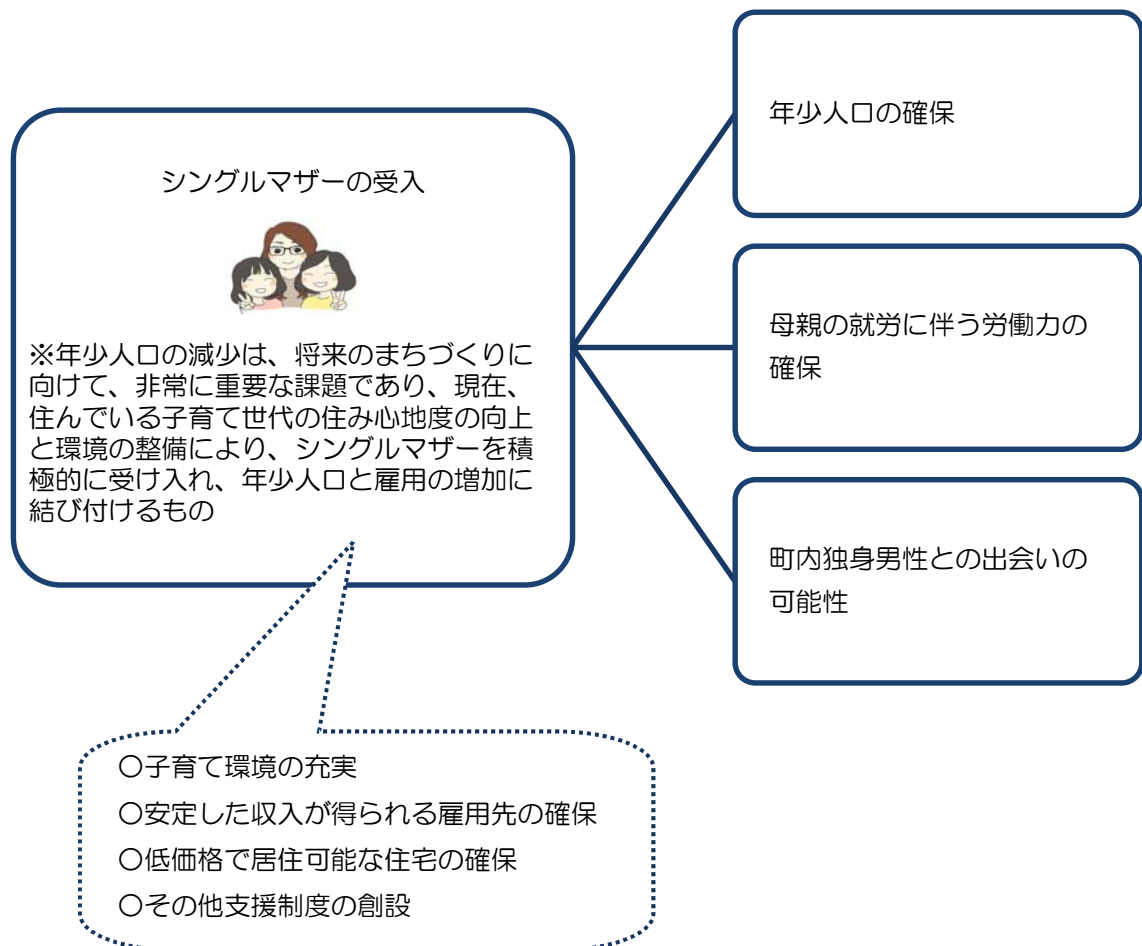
シングルマザーの受入

※年少人口の減少は、将来のまちづくりに向けて、非常に重要な課題であり、現在、住んでいる子育て世代の住み心地度の向上と環境の整備により、シングルマザーを積極的に受け入れ、年少人口と雇用の増加に結び付けるもの

年少人口の確保

母親の就労に伴う労働力の確保

町内独身男性との出会いの可能性

〇子育て環境の充実
〇安定した収入が得られる雇用先の確保
〇低価格で居住可能な住宅の確保
〇その他支援制度の創設